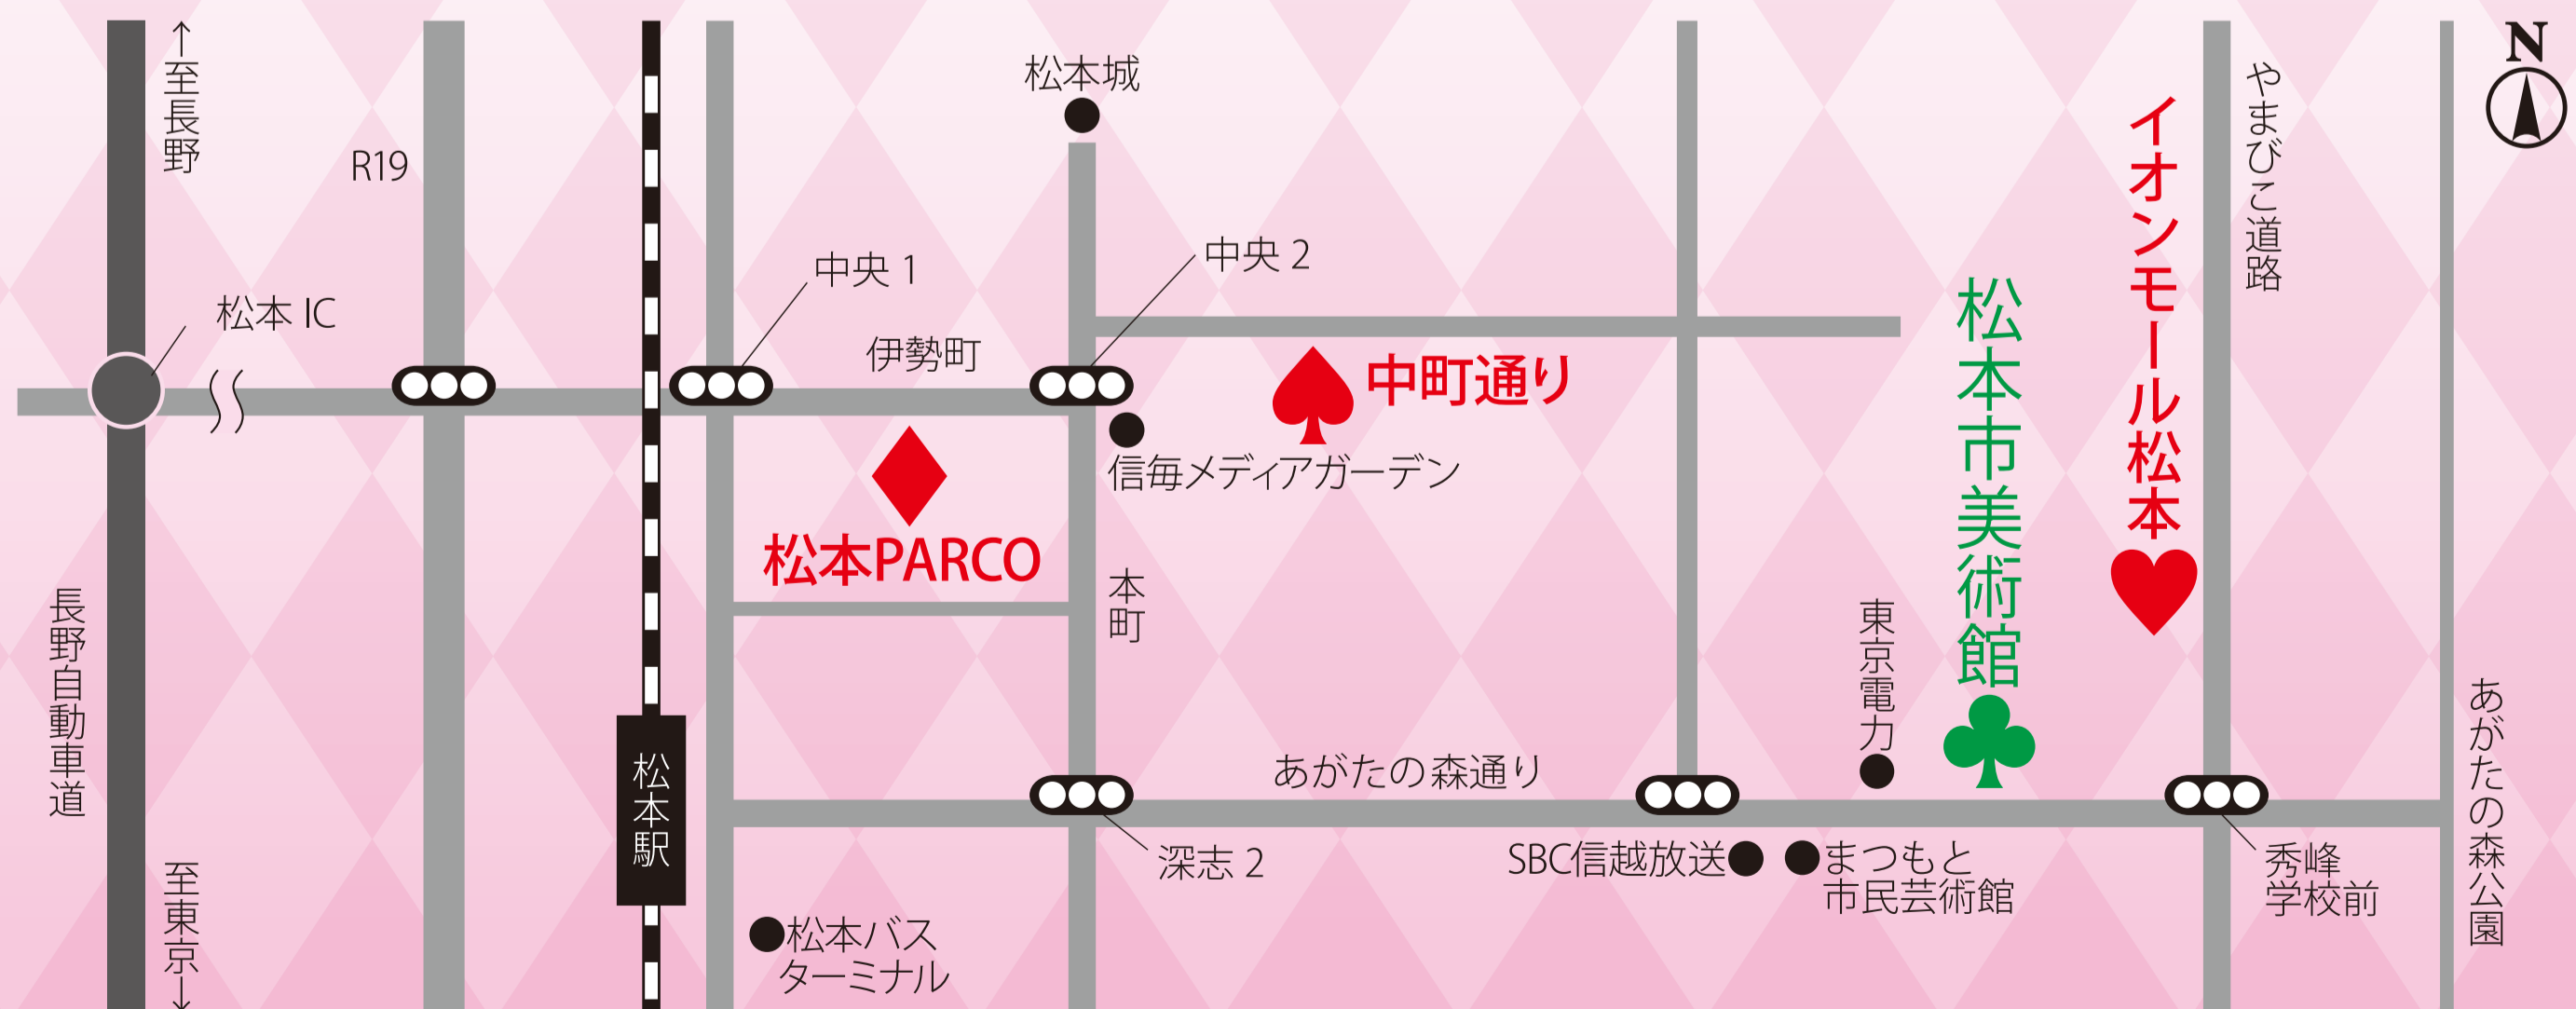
↑至長野

R19

松本城

N

やまびこ道路

イオンモール松本

中央 1

中央 2

松本 IC

伊勢町

中町通り

信毎メディアガーデン

松本市美術館

松本PARCO

本町

東京電力

長野自動車道

松本駅

あがたの森通り

あがたの森公園

深志 2

SBC信越放送

まつもと市民芸術館

秀峰学校前

至東京↓

松本バスターミナル